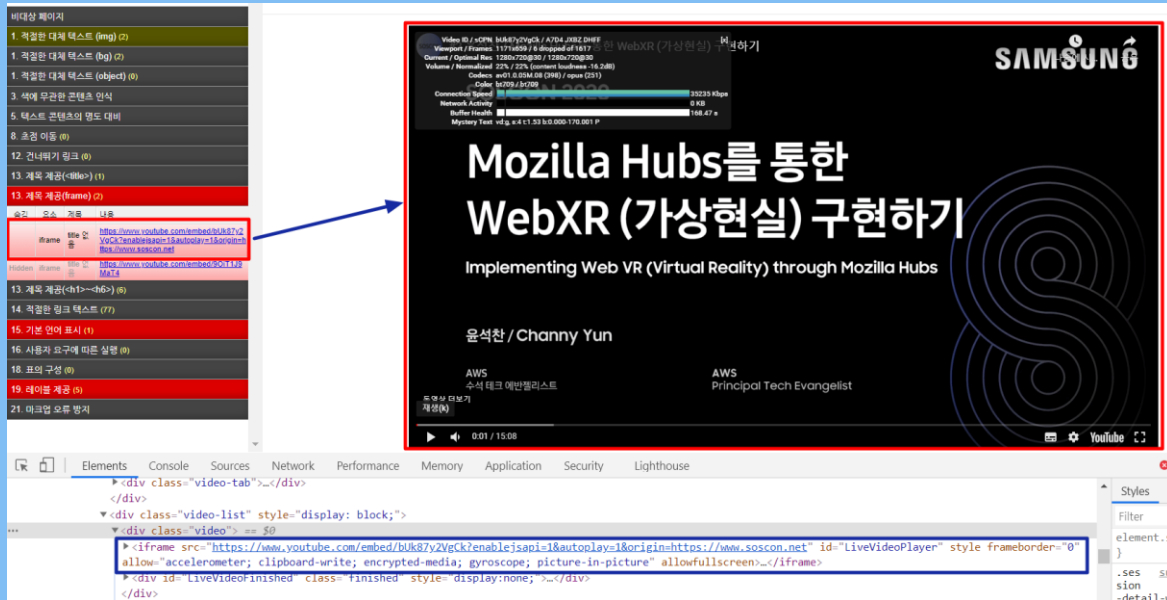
비대상 페이지
1. 적절한 대체 텍스트 (img) (2)
1. 적절한 대체 텍스트 (bg) (2)
1. 적절한 대체 텍스트 (object) (0)
3. 색에 무관한 콘텐츠 인식
5. 텍스트 콘텐츠의 명도 대비
8. 초점 이동 (6)
12. 건너뛰기 링크 (0)
13. 제목 제공(<title>) (1)
13. 제목 제공(frame) (2)

| 숨김 | 요소 | 제목 | 내용 |
|---|---|---|---|
| | iframe | title 없음 | https://www.youtube.com/embed/bUk87y2VgCk?enablejsapi=1&autoplay=1&origin=https://www.soscon.net |
| Hidden | iframe | title 없음 | https://www.youtube.com/embed/9OnT1J9MaT4 |

13. 제목 제공(<h1>~<h6>) (6)
14. 적절한 링크 텍스트 (77)
15. 기본 언어 표시 (1)
16. 사용자 요구에 따른 실행 (0)
18. 표의 구성 (0)
19. 레이블 제공 (5)
21. 마크업 오류 방지

Video ID / sCPN bUk87y2VgCk / A7D4 JXBZ DHFF
Viewport / Frames 1171x659 / 6 dropped of 1617
Current / Optimal Res 1280x720@30 / 1280x720@30
Volume / Normalized 22% / 22% (content loudness -16.2dB)
Codecs av01.0.05M.08 (398) / opus (251)
Color bt709 / bt709
Connection Speed 35235 Kbps
Network Activity 0 KB
Buffer Health 168.47 s
Mystery Text vd:g, e:4 t:1.53 b:0.000-170.001 P

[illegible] 한 WebXR (가상현실) 구현하기
SAMSUNG
Mozilla Hubs를 통한
WebXR (가상현실) 구현하기
Implementing Web VR (Virtual Reality) through Mozilla Hubs
윤석찬 / Channy Yun
AWS
수석 테크 에반젤리스트
AWS
Principal Tech Evangelist
동영상 더보기
재생(k)
0:01 / 15:08
YouTube

Elements Console Sources Network Performance Memory Application Security Lighthouse
<div class="video-tab">…</div>
</div>
<div class="video-list" style="display: block;">
<div class="video"> == $0
<iframe src="https://www.youtube.com/embed/bUk87y2VgCk?enablejsapi=1&autoplay=1&origin=https://www.soscon.net" id="LiveVideoPlayer" style frameborder="0" allow="accelerometer; clipboard-write; encrypted-media; gyroscope; picture-in-picture" allowfullscreen>…</iframe>
<div id="LiveVideoFinished" class="finished" style="display:none;">…</div>
</div>

Styles
Filter
element.s
}
.ses
sion
-detail-